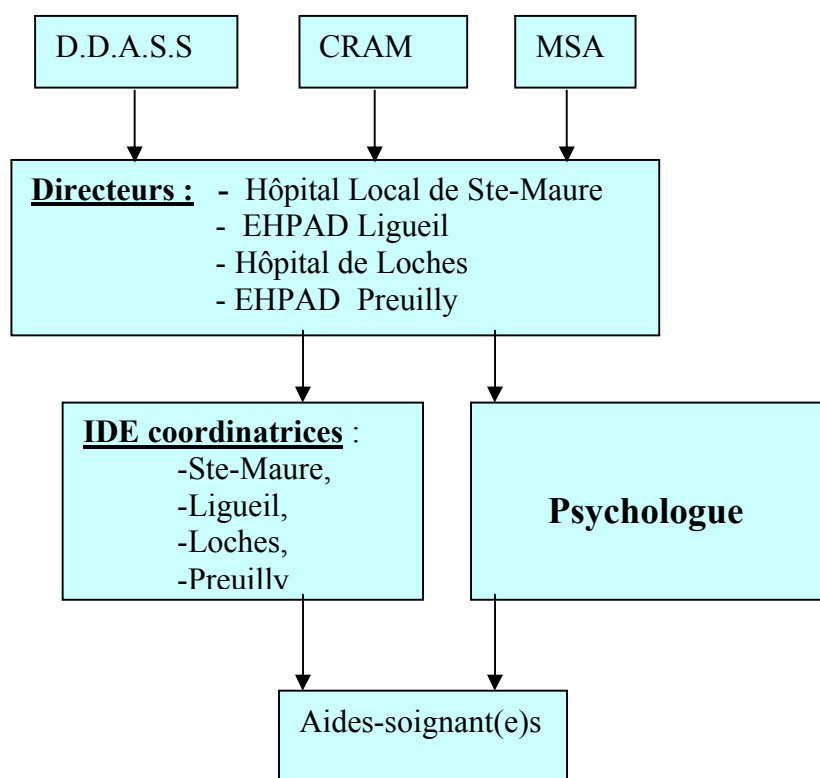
D.D.A.S.S

CRAM

MSA

**Directeurs :** - Hôpital Local de Ste-Maure
- EHPAD Ligueil
- Hôpital de Loches
- EHPAD Preuilly

**IDE coordinatrices** :
-Ste-Maure,
-Ligueil,
-Loches,
-Preuilly

**Psychologue**

Aides-soignant(e)s